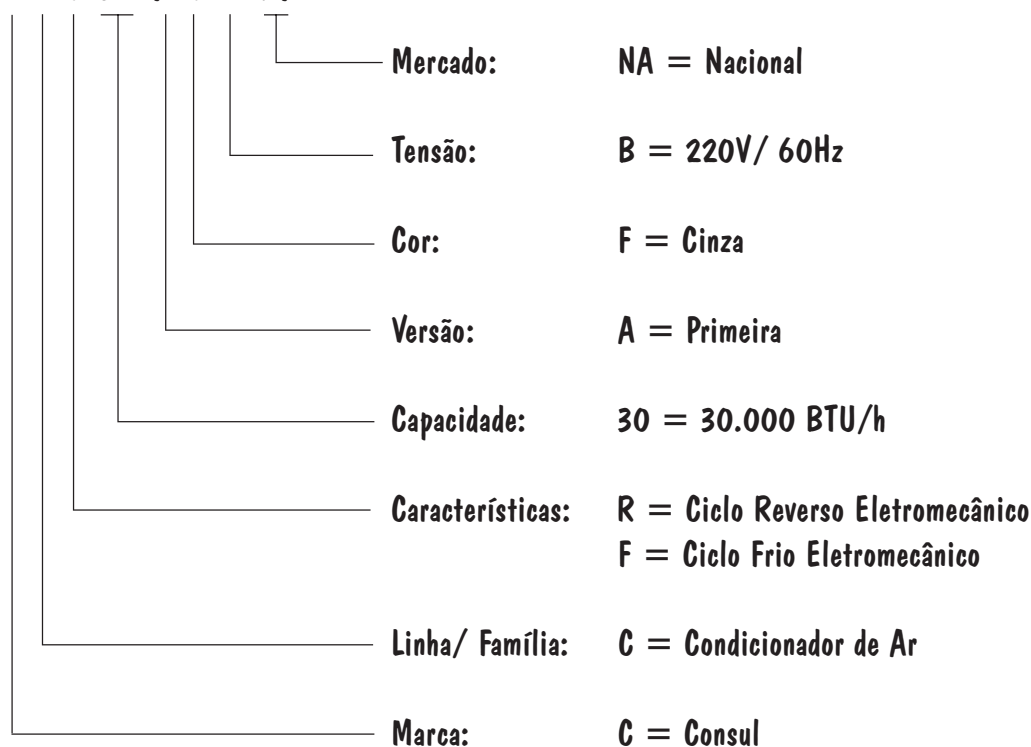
Mercado: NA = Nacional

Tensão: B = 220V/ 60Hz

Cor: F = Cinza

Versão: A = Primeira

Capacidade: 30 = 30.000 BTU/h

Características: R = Ciclo Reverso Eletromecânico
F = Ciclo Frio Eletromecânico

Linha/ Família: C = Condicionador de Ar

Marca: C = Consul